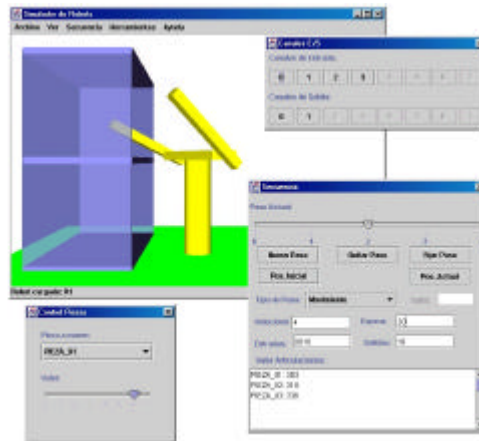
Simulador de Robots
Archivo Ver Secuencia Herramientas Ayuda
Robot cargado: R1

Canales E/S
Canales de Entrada
0 1 2 3
Canales de Salida
0 1

Secuencia
Paso Actual
Nuevo Paso
Quitar Paso
Sigu Paso
Pos. Inicial
Pos. Actual
Tipo de Paso: Movimiento
Velocidad: 4
Esperar: 10
Entradas: 0010
Salidas: 10
Valor Articulaciones
PIEZA_R : 383
PIEZA_X3: 39.6
PIEZA_X3: 336

Control Piezas
Pieza a mover:
PIEZA_R1
Valor